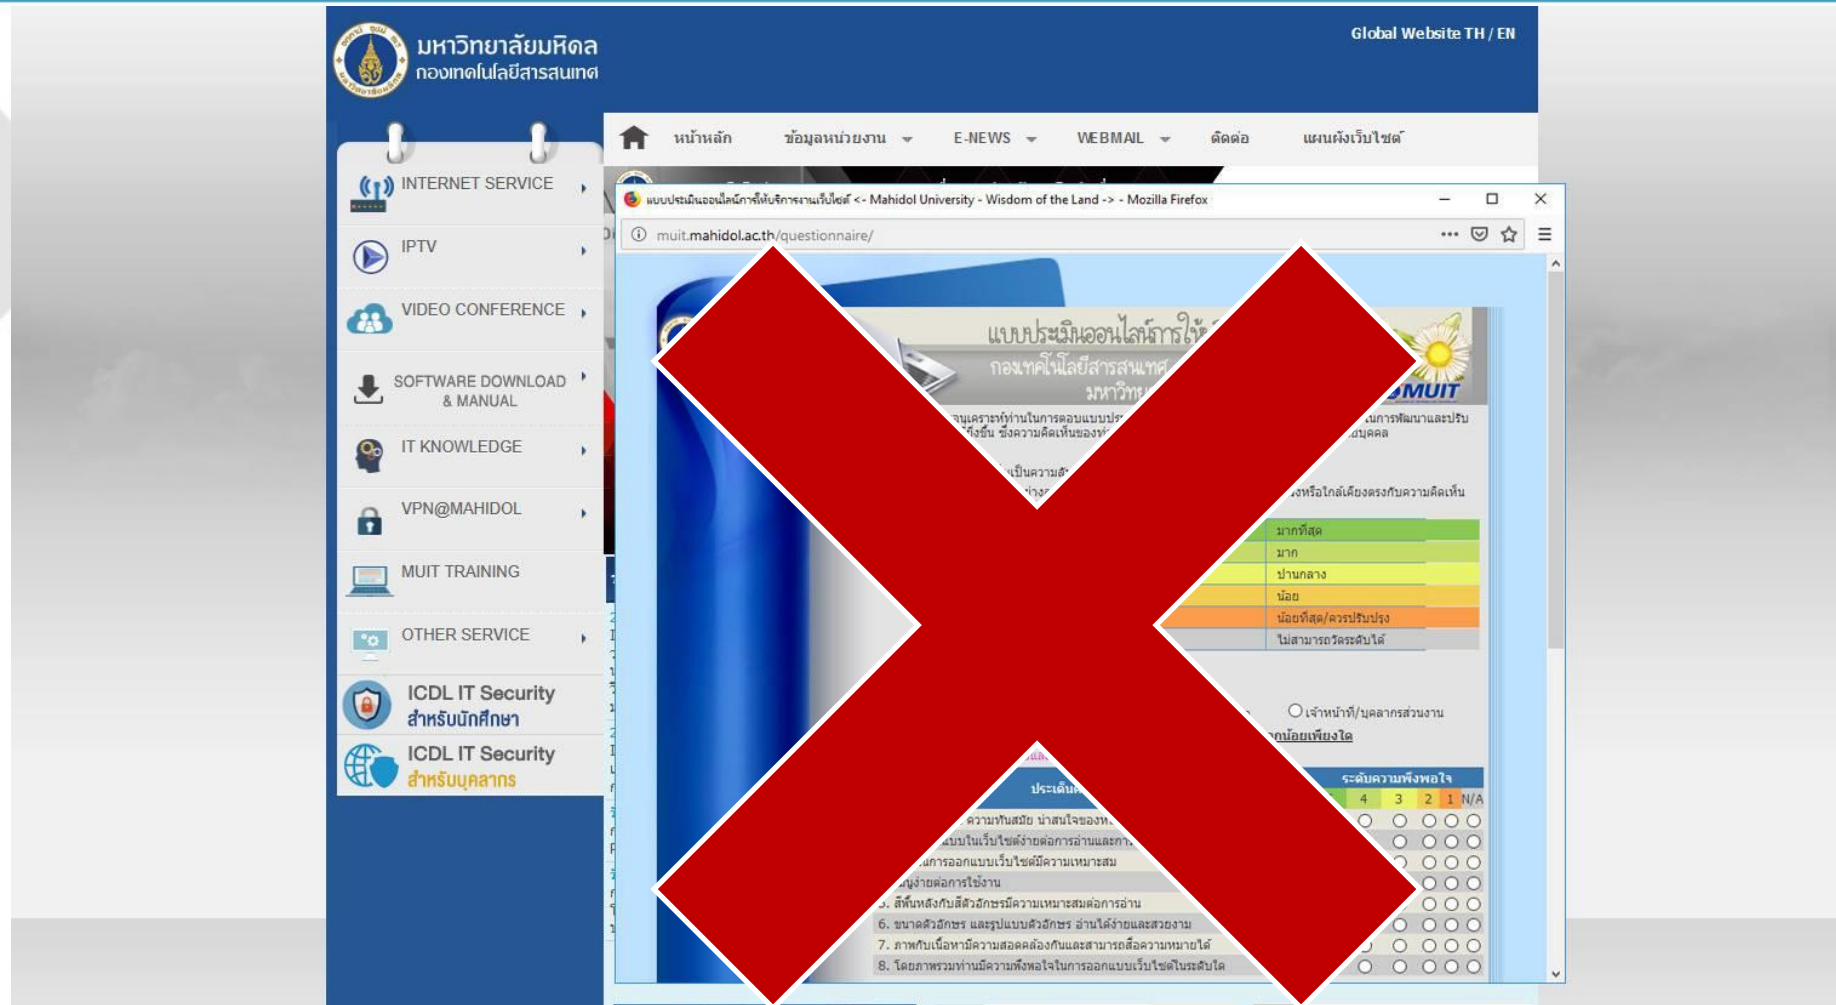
มหาวิทยาลัยมหิดล
กองเทคโนโลยีสารสนเทศ

Global Website TH / EN

หน้าหลัก ข้อมูลหน่วยงาน E-NEWS WEBMAIL ติดต่อ แผนผังเว็บไซต์

INTERNET SERVICE
IPTV
VIDEO CONFERENCE
SOFTWARE DOWNLOAD & MANUAL
IT KNOWLEDGE
VPN@MAHIDOL
MUIT TRAINING
OTHER SERVICE
ICDL IT Security สำหรับนักศึกษา
ICDL IT Security สำหรับบุคลากร

แบบประเมินออนไลน์การให้บริการงานเว็บไซต์ <- Mahidol University - Wisdom of the Land -> - Mozilla Firefox
muit.mahidol.ac.th/questionnaire/

แบบประเมินออนไลน์การให้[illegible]
กองเทคโนโลยีสารสนเทศ
มหาวิทย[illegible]
MUIT

มากที่สุด
มาก
ปานกลาง
น้อย
น้อยที่สุด/ควรปรับปรุง
ไม่สามารถวัดระดับได้

เจ้าหน้าที่/บุคลากรส่วนงาน
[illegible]น้อยเพียงใด

ประเด็น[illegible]
ระดับความพึงพอใจ
4 3 2 1 N/A

5. สีพื้นหลังกับสีตัวอักษรมีความเหมาะสมต่อการอ่าน
6. ขนาดตัวอักษร และรูปแบบตัวอักษร อ่านได้ง่ายและสวยงาม
7. ภาพกับเนื้อหามีความสอดคล้องกันและสามารถสื่อความหมายได้
8. โดยภาพรวมท่านมีความพึงพอใจในการออกแบบเว็บไซต์ในระดับใด